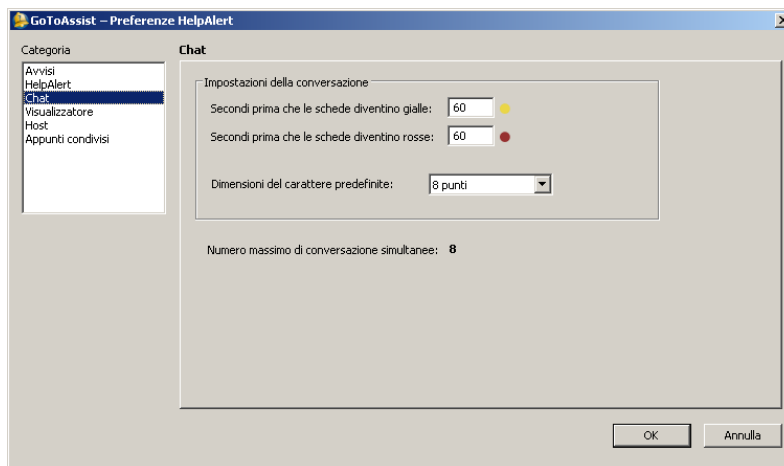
GoToAssist – Preferenze HelpAlert

Categoria
Avvisi
HelpAlert
Chat
Visualizzatore
Host
Appunti condivisi

Chat

Impostazioni della conversazione
Secondi prima che le schede diventino gialle: 60
Secondi prima che le schede diventino rosse: 60
Dimensioni del carattere predefinite: 8 punti

Numero massimo di conversazione simultanee: 8

OK
Annulla